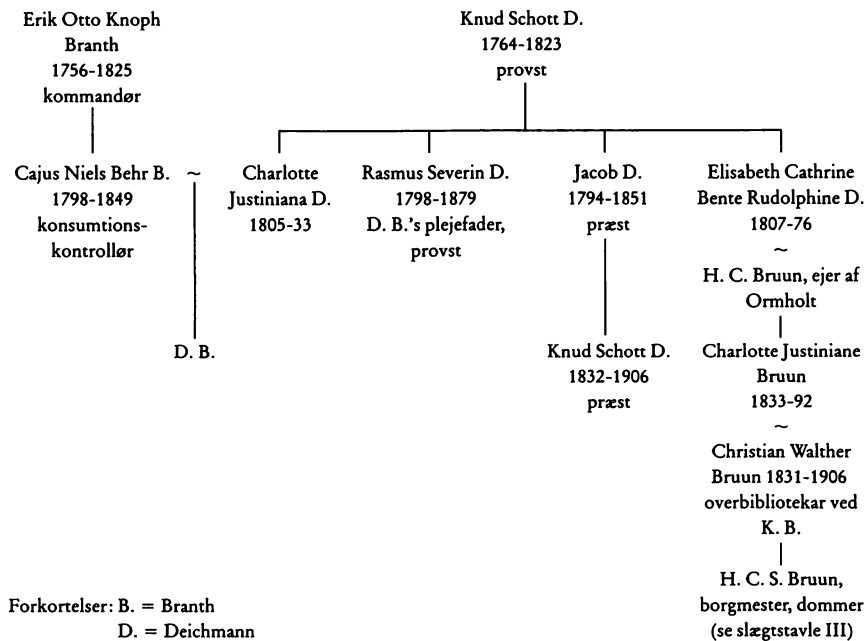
Erik Otto Knoph Branth
1756-1825
kommandør

Knud Schott D.
1764-1823
provst

Cajus Niels Behr B.
1798-1849
konsumtionskontrollør

~

Charlotte Justiniana D.
1805-33

Rasmus Severin D.
1798-1879
D. B.'s plejefader, provst

Jacob D.
1794-1851
præst

Elisabeth Cathrine Bente Rudolphine D.
1807-76
~
H. C. Bruun, ejer af Ormholt

D. B.

Knud Schott D.
1832-1906
præst

Charlotte Justiniane Bruun
1833-92
~
Christian Walther Bruun 1831-1906
overbibliotekar ved K. B.

H. C. S. Bruun, borgmester, dommer
(se slægtstavle III)

Forkortelser: B. = Branth
D. = Deichmann